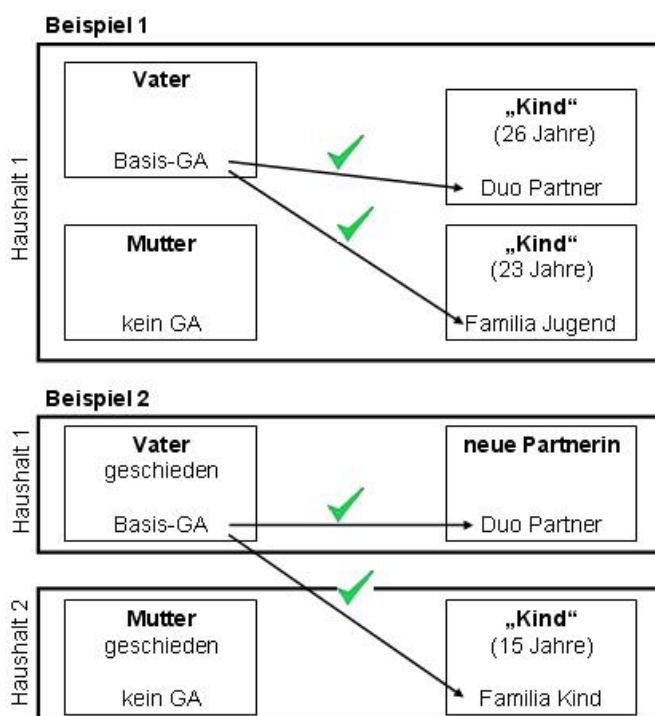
Beispiel 1

Haushalt 1

Vater

Basis-GA

„Kind"
(26 Jahre)

Duo Partner

Mutter

kein GA

„Kind"
(23 Jahre)

Familia Jugend

Beispiel 2

Haushalt 1

Vater
geschieden

Basis-GA

neue Partnerin

Duo Partner

Haushalt 2

Mutter
geschieden

kein GA

„Kind"
(15 Jahre)

Familia Kind